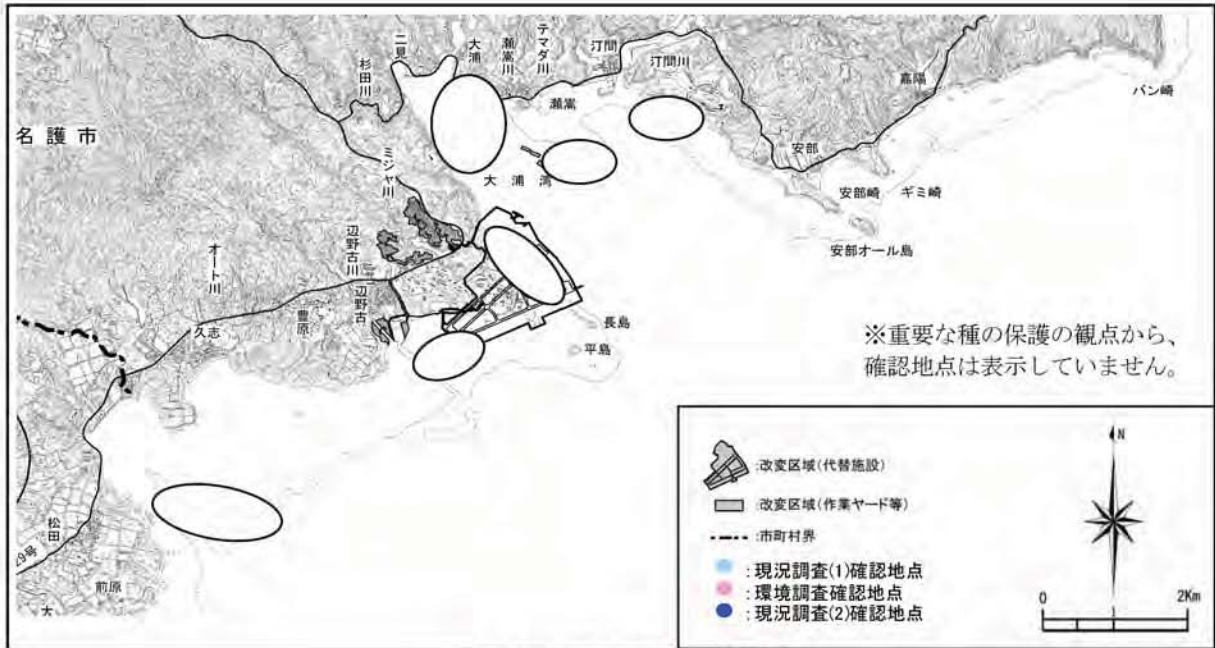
名護市

杉田川

二見

大浦

瀬嵩川

テマダ川

汀間

汀間川

嘉陽

バン崎

瀬嵩

大浦湾

安部

安部崎

ギミ崎

安部オール島

ミジャ川

辺野古川

辺野古

オート川

久志

豊原

長島

平島

松田

329号

前原

大

※重要な種の保護の観点から、確認地点は表示していません。

:改変区域(代替施設)

:改変区域(作業ヤード等)

:市町村界

:現況調査(1)確認地点

:環境調査確認地点

:現況調査(2)確認地点

N

0

2Km